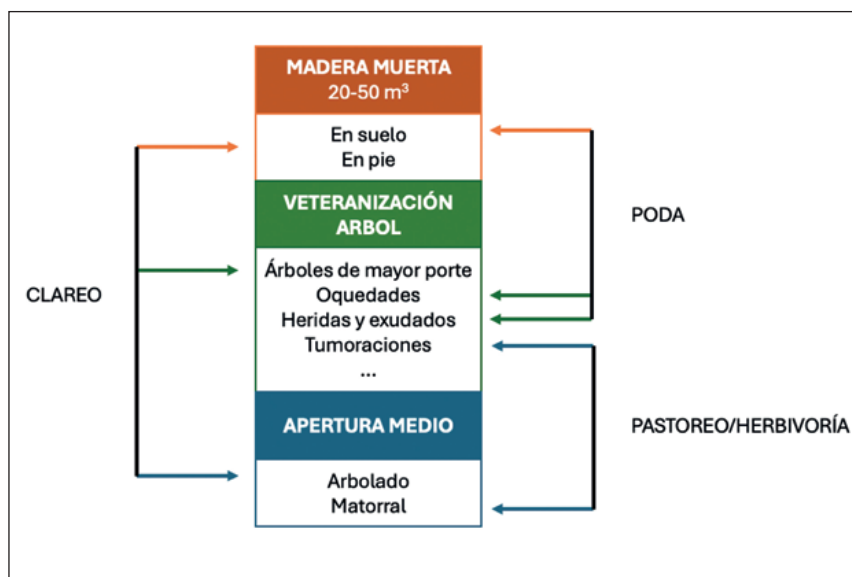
MADERA MUERTA
20-50 m$^3$

En suelo
En pie

VETERANIZACIÓN ARBOL

Árboles de mayor porte
Oquedades
Heridas y exudados
Tumoraciones
...

APERTURA MEDIO

Arbolado
Matorral

CLAREO

PODA

PASTOREO/HERBIVORÍA